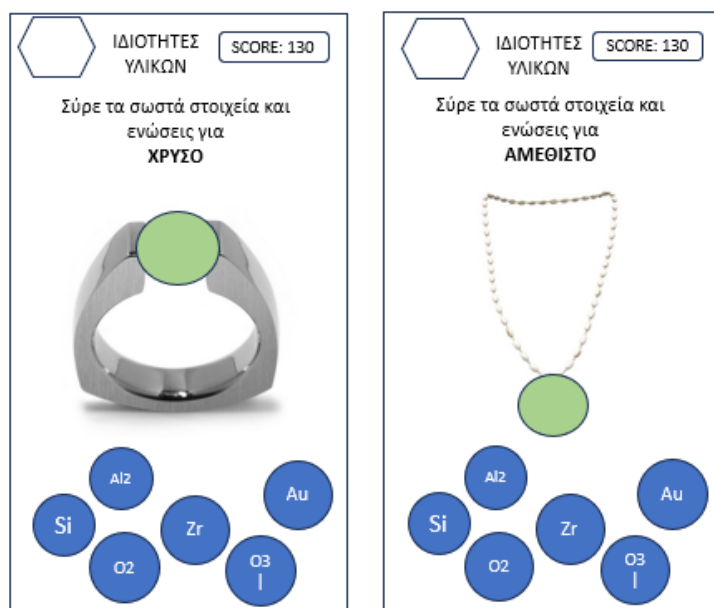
ΙΔΙΟΤΗΤΕΣ ΥΛΙΚΩΝ

SCORE: 130

Σύρε τα σωστά στοιχεία και ενώσεις για

**ΧΡΥΣΟ**

Al2

Au

Si

Zr

O2

O3
|

ΙΔΙΟΤΗΤΕΣ ΥΛΙΚΩΝ

SCORE: 130

Σύρε τα σωστά στοιχεία και ενώσεις για

**ΑΜΕΘΙΣΤΟ**

Al2

Au

Si

Zr

O2

O3
|